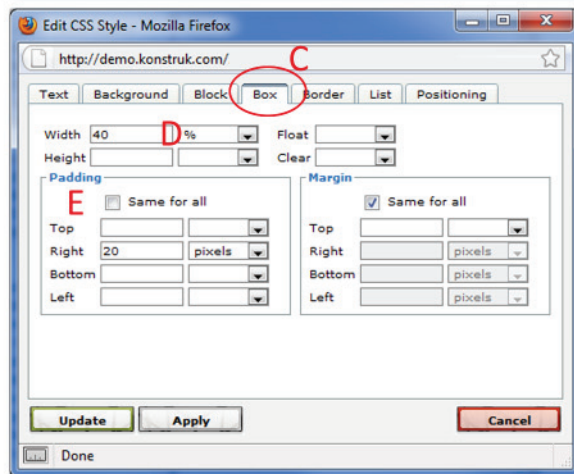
Edit CSS Style - Mozilla Firefox

http://demo.konstruk.com/

C

Text Background Block Box Border List Positioning

Width 40 D %
Height

Float
Clear

Padding
E Same for all
Top
Right 20 pixels
Bottom
Left

Margin
Same for all
Top
Right pixels
Bottom pixels
Left pixels

Update Apply Cancel

Done